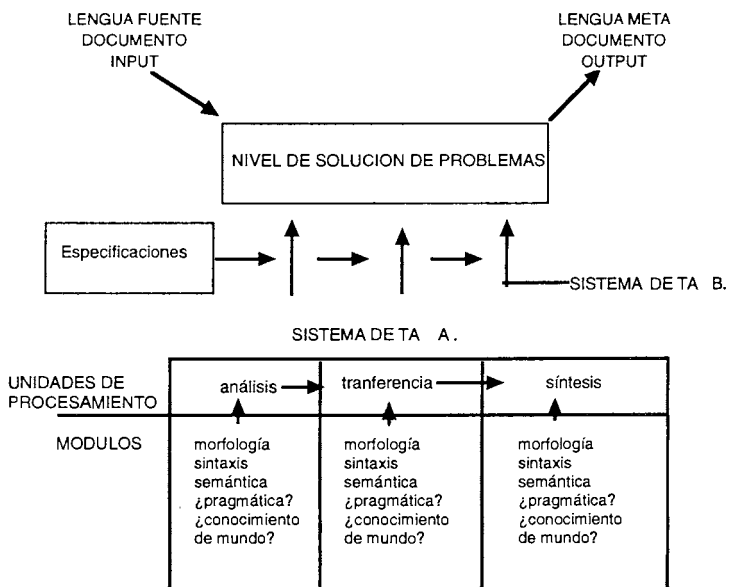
LENGUA FUENTE
DOCUMENTO
INPUT

LENGUA META
DOCUMENTO
OUTPUT

NIVEL DE SOLUCION DE PROBLEMAS

Especificaciones

SISTEMA DE TA B.

SISTEMA DE TA A.

UNIDADES DE PROCESAMIENTO

análisis

tranferencia

síntesis

MODULOS

morfología
sintaxis
semántica
¿pragmática?
¿conocimiento de mundo?

morfología
sintaxis
semántica
¿pragmática?
¿conocimiento de mundo?

morfología
sintaxis
semántica
¿pragmática?
¿conocimiento de mundo?